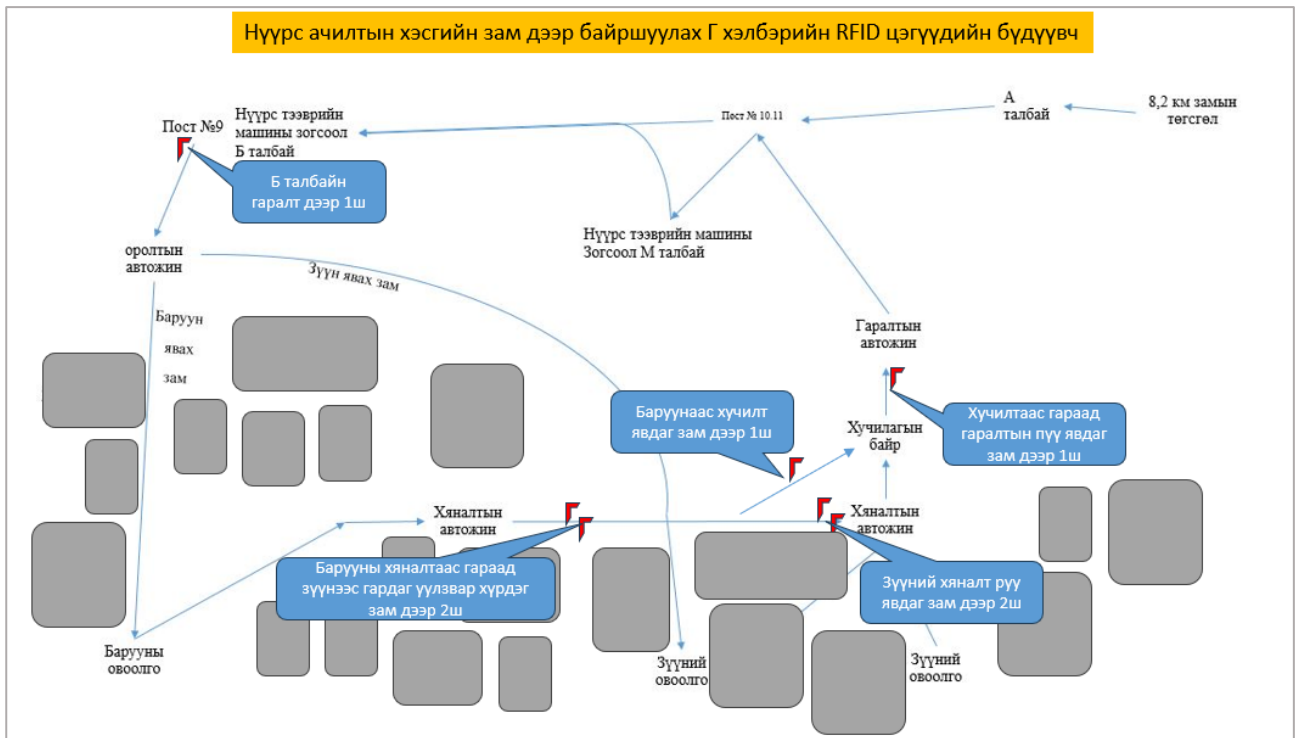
Нүүрс ачилтын хэсгийн зам дээр байршуулах Г хэлбэрийн RFID цэгүүдийн бүдүүвч

Пост №9

Нүүрс тээврийн машины зогсоол Б талбай

Пост № 10.11

А талбай

8,2 км замын төгсгөл

Б талбайн гаралт дээр 1ш

оролтын автожин

Зүүн явах зам

Нүүрс тээврийн машины Зогсоол М талбай

Баруун явах зам

Гаралтын автожин

Баруунаас хучилт явдаг зам дээр 1ш

Хучилагын байр

Хучилтаас гараад гаралтын пүү явдаг зам дээр 1ш

Хяналтын автожин

Хяналтын автожин

Барууны хяналтаас гараад зүүнээс гардаг үүлзвар хүрдэг зам дээр 2ш

Зүүний хяналт руу явдаг зам дээр 2ш

Барууны овоолго

Зүүний овоолго

Зүүний овоолго